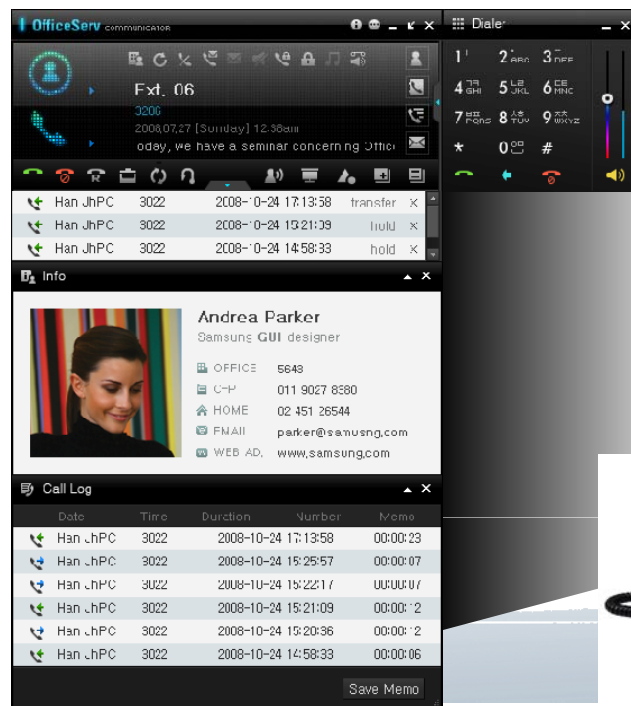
OfficeServ communicator

Ext. 06
3206
2008.07.27 [Sunday] 12:36am
oday, we have a seminar concerning Offic

| | | | |
|---|---|---|---|
| Han JhPC | 3022 | 2008-10-24 17:13:58 | transfer |
| Han JhPC | 3022 | 2008-10-24 15:21:09 | hold |
| Han JhPC | 3022 | 2008-10-24 14:58:33 | hold |

Info

Andrea Parker
Samsung GUI designer
OFFICE 5643
C-P 011 9027 8880
HOME 02 451 26544
EMAIL parker@samsung.com
WEB AD. www.samsung.com

Call Log

| Date | Time | Duration | Number | Memo |
|---|---|---|---|---|
| Han JhPC | 3022 | 2008-10-24 17:13:58 | 00:00:23 | |
| Han JhPC | 3022 | 2008-10-24 15:25:57 | 00:00:07 | |
| Han JhPC | 3022 | 2008-10-24 15:22:17 | 00:00:07 | |
| Han JhPC | 3022 | 2008-10-24 15:21:09 | 00:00:12 | |
| Han JhPC | 3022 | 2008-10-24 15:20:36 | 00:00:12 | |
| Han JhPC | 3022 | 2008-10-24 14:58:33 | 00:00:06 | |

Save Memo

Dialer
1
2 ABC
3 DEF
4 GHI
5 JKL
6 MNC
7 PQRS
8 TUV
9 WXYZ
*
0
#